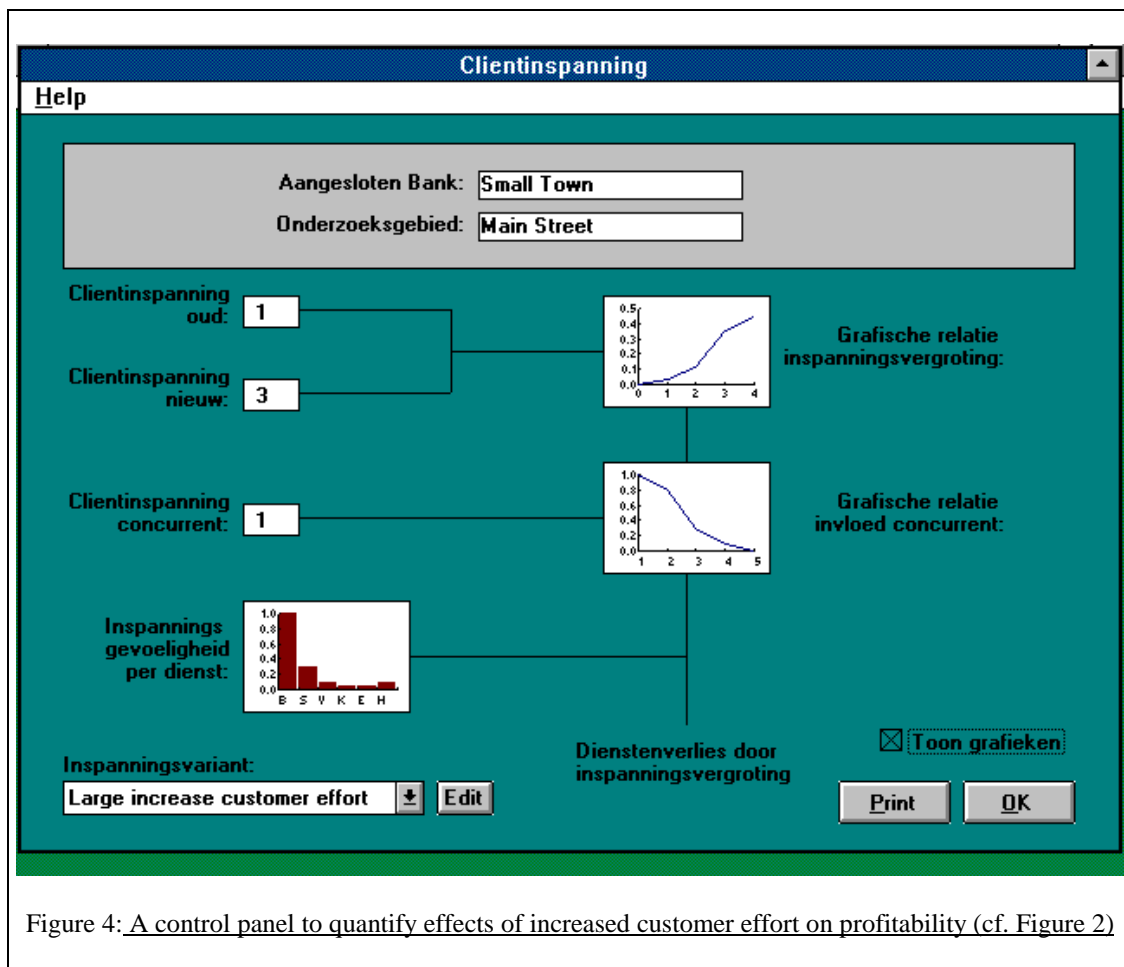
Clientinspanning

Help

Aangesloten Bank: Small Town

Onderzoeksgebied: Main Street

Clientinspanning oud: 1

Clientinspanning nieuw: 3

0.5
0.4
0.3
0.2
0.1
0.0
0 1 2 3 4

Grafische relatie inspanningsvergroting:

Clientinspanning concurrent: 1

1.0
0.8
0.6
0.4
0.2
0.0
1 2 3 4 5

Grafische relatie invloed concurrent:

Inspannings gevoeligheid per dienst:

1.0
0.8
0.6
0.4
0.2
0.0
B S V K E H

Dienstenverlies door inspanningsvergroting

☒ Toon grafieken

Inspanningsvariant:

Large increase customer effort

Edit

Print

OK

Figure 4: A control panel to quantify effects of increased customer effort on profitability (cf. Figure 2)